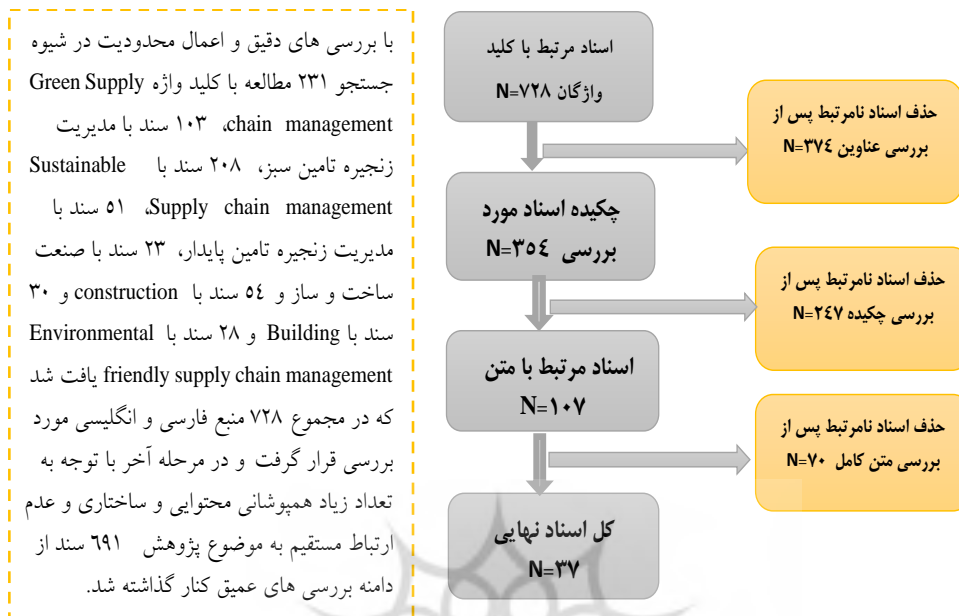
با بررسی های دقیق و اعمال محدودیت در شیوه جستجو ۲۳۱ مطالعه با کلید واژه Green Supply chain management، ۱۰۳ سند با مدیریت زنجیره تامین سبز، ۲۰۸ سند با Sustainable Supply chain management، ۵۱ سند با مدیریت زنجیره تامین پایدار، ۲۳ سند با صنعت ساخت و ساز و ۵٤ سند با construction و ۳۰ سند با Building و ۲۸ سند با Environmental friendly supply chain management یافت شد که در مجموع ۷۲۸ منبع فارسی و انگلیسی مورد بررسی قرار گرفت و در مرحله آخر با توجه به تعداد زیاد همپوشانی محتوایی و ساختاری و عدم ارتباط مستقیم به موضوع پژوهش ۶۹۱ سند از دامنه بررسی های عمیق کنار گذاشته شد.

اسناد مرتبط با کلید واژگان N=۷۲۸

حذف اسناد نامرتبط پس از بررسی عناوین N=۳۷٤

چکیده اسناد مورد بررسی N=۳۵٤

حذف اسناد نامرتبط پس از بررسی چکیده N=۲٤۷

اسناد مرتبط با متن N=۱۰۷

حذف اسناد نامرتبط پس از بررسی متن کامل N=۷۰

کل اسناد نهایی N=۳۷